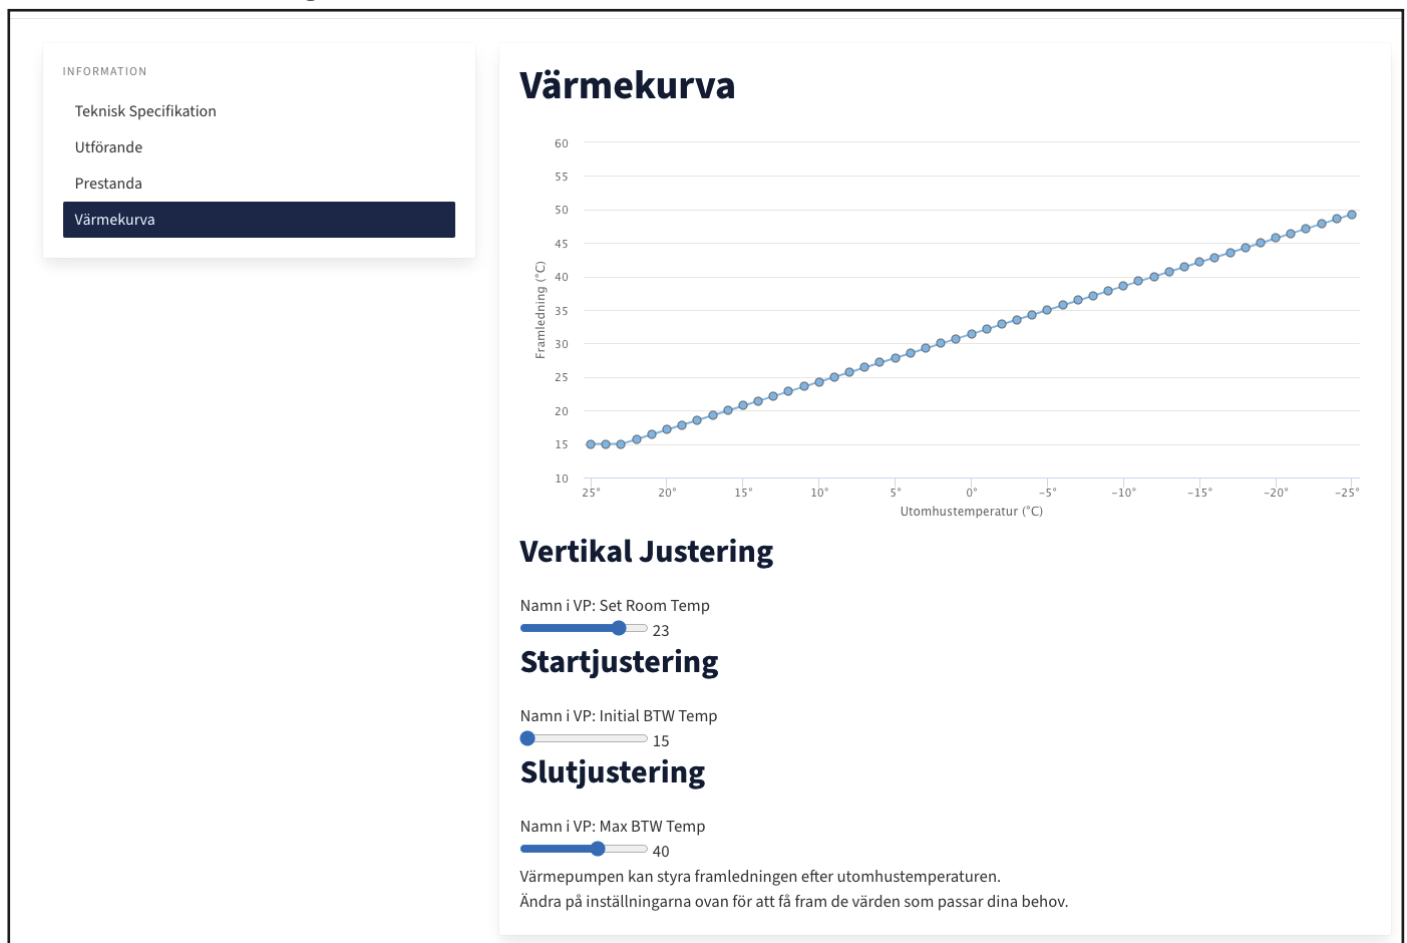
INFORMATION

Teknisk Specifikation

Utförande

Prestanda

Värmekurva

Värmekurva

60
55
50
45
40
35
30
25
20
15
10

Framledning (°C)

25° 20° 15° 10° 5° 0° −5° −10° −15° −20° −25°

Utomhustemperatur (°C)

Vertikal Justering

Namn i VP: Set Room Temp

23

Startjustering

Namn i VP: Initial BTW Temp

15

Slutjustering

Namn i VP: Max BTW Temp

40

Värmepumpen kan styra framledningen efter utomhustemperaturen.
Ändra på inställningarna ovan för att få fram de värden som passar dina behov.